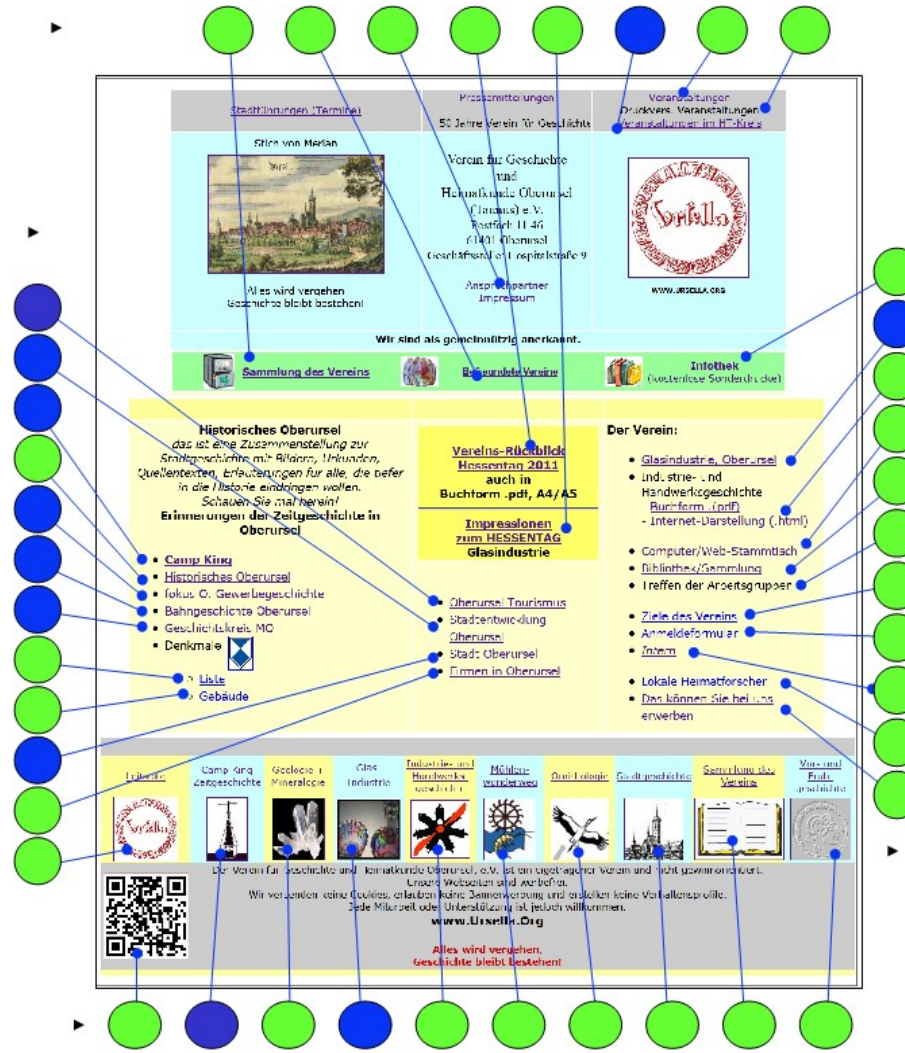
Stadtführungen (Termine)

Pressemitteilungen

50 Jahre Verein für Geschichte

Veranstaltungen

Druckvers. Veranstaltungen

Veranstaltungen im HT-Kreis

Stich von Merian

Alles wird vergehen
Geschichte bleibt bestehen!

Verein für Geschichte
und
Heimatkunde Oberursel
(Taunus) e.V.
Postfach 11 46
61401 Oberursel
Geschäftsstelle: Hospitalstraße 9

Ansprechpartner
Impressum

Ursella

WWW.URSELLA.ORG

Wir sind als gemeinnützig anerkannt.

Sammlung des Vereins

Befreundete Vereine

Infothek
(kostenlose Sonderdrucke)

Historisches Oberursel
das ist eine Zusammenstellung zur Stadtgeschichte mit Bildern, Urkunden, Quellentexten, Erläuterungen für alle, die tiefer in die Historie eindringen wollen.
Schauen Sie mal herein!
Erinnerungen der Zeitgeschichte in Oberursel

- Camp King
- Historisches Oberursel
- fokus O. Gewerbegeschichte
- Bahngeschichte Oberursel
- Geschichtskreis MO
- Denkmale
  - Liste
  - Gebäude

Vereins-Rückblick
Hessentag 2011
auch in
Buchform .pdf, A4/A5

Impressionen
zum HESSENTAG
Glasindustrie

- Oberursel Tourismus
- Stadtentwicklung Oberursel
- Stadt Oberursel
- Firmen in Oberursel

Der Verein:

- Glasindustrie, Oberursel
- Industrie- und Handwerksgeschichte
  Buchform (.pdf)
  - Internet-Darstellung (.html)
- Computer/Web-Stammtisch
- Bibliothek/Sammlung
- Treffen der Arbeitsgruppen
- Ziele des Vereins
- Anmeldeformular
- Intern
- Lokale Heimatforscher
- Das können Sie bei uns erwerben

Ursella | Camp King Zeitgeschichte | Geologie u. Mineralogie | Glas Industrie | Industrie- und Handwerksgeschichte | Mühlen-wanderweg | Ornithologie | Stadtgeschichte | Sammlung des Vereins | Vor- und Frühgeschichte

Der Verein für Geschichte und Heimatkunde Oberursel, e.V. ist ein eingetragener Verein und nicht gewinnorientiert.
Unsere Webseiten sind werbefrei.
Wir versenden keine Cookies, erlauben keine Sammelwerbung und erstellen keine Verhaltensprofile.
Jede Mitarbeit oder Unterstützung ist jedoch willkommen.
www.Ursella.Org

Alles wird vergehen,
Geschichte bleibt bestehen